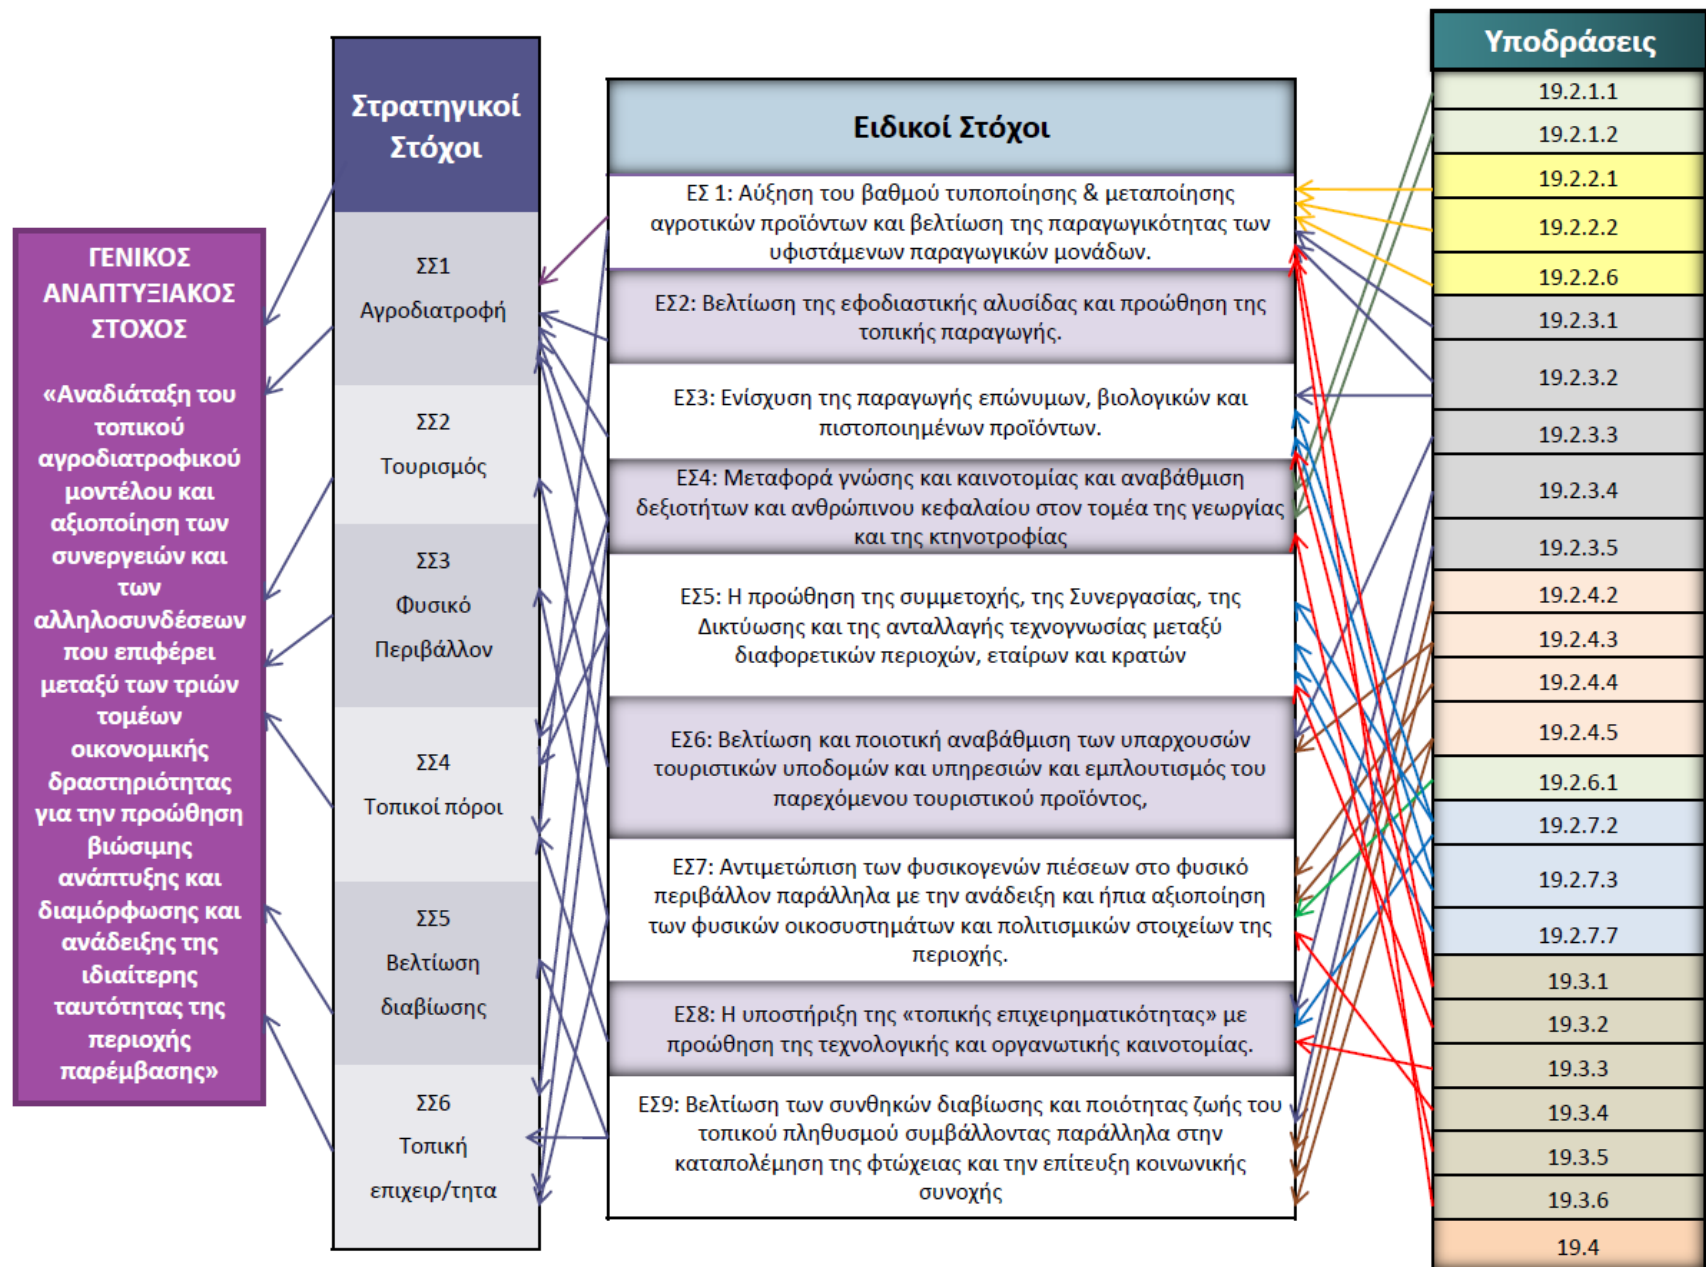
ΓΕΝΙΚΟΣ ΑΝΑΠΤΥΞΙΑΚΟΣ ΣΤΟΧΟΣ

«Αναδιάταξη του τοπικού αγροδιατροφικού μοντέλου και αξιοποίηση των συνεργειών και των αλληλοσυνδέσεων που επιφέρει μεταξύ των τριών τομέων οικονομικής δραστηριότητας για την προώθηση βιώσιμης ανάπτυξης και διαμόρφωσης και ανάδειξης της ιδιαίτερης ταυτότητας της περιοχής παρέμβασης»

Στρατηγικοί Στόχοι

ΣΣ1 Αγροδιατροφή

ΣΣ2 Τουρισμός

ΣΣ3 Φυσικό Περιβάλλον

ΣΣ4 Τοπικοί πόροι

ΣΣ5 Βελτίωση διαβίωσης

ΣΣ6 Τοπική επιχειρ/τητα

Ειδικοί Στόχοι

ΕΣ 1: Αύξηση του βαθμού τυποποίησης & μεταποίησης αγροτικών προϊόντων και βελτίωση της παραγωγικότητας των υφιστάμενων παραγωγικών μονάδων.

ΕΣ2: Βελτίωση της εφοδιαστικής αλυσίδας και προώθηση της τοπικής παραγωγής.

ΕΣ3: Ενίσχυση της παραγωγής επώνυμων, βιολογικών και πιστοποιημένων προϊόντων.

ΕΣ4: Μεταφορά γνώσης και καινοτομίας και αναβάθμιση δεξιοτήτων και ανθρώπινου κεφαλαίου στον τομέα της γεωργίας και της κτηνοτροφίας

ΕΣ5: Η προώθηση της συμμετοχής, της Συνεργασίας, της Δικτύωσης και της ανταλλαγής τεχνογνωσίας μεταξύ διαφορετικών περιοχών, εταίρων και κρατών

ΕΣ6: Βελτίωση και ποιοτική αναβάθμιση των υπαρχουσών τουριστικών υποδομών και υπηρεσιών και εμπλουτισμός του παρεχόμενου τουριστικού προϊόντος,

ΕΣ7: Αντιμετώπιση των φυσικογενών πιέσεων στο φυσικό περιβάλλον παράλληλα με την ανάδειξη και ήπια αξιοποίηση των φυσικών οικοσυστημάτων και πολιτισμικών στοιχείων της περιοχής.

ΕΣ8: Η υποστήριξη της «τοπικής επιχειρηματικότητας» με προώθηση της τεχνολογικής και οργανωτικής καινοτομίας.

ΕΣ9: Βελτίωση των συνθηκών διαβίωσης και ποιότητας ζωής του τοπικού πληθυσμού συμβάλλοντας παράλληλα στην καταπολέμηση της φτώχειας και την επίτευξη κοινωνικής συνοχής

Υποδράσεις
19.2.1.1
19.2.1.2
19.2.2.1
19.2.2.2
19.2.2.6
19.2.3.1
19.2.3.2
19.2.3.3
19.2.3.4
19.2.3.5
19.2.4.2
19.2.4.3
19.2.4.4
19.2.4.5
19.2.6.1
19.2.7.2
19.2.7.3
19.2.7.7
19.3.1
19.3.2
19.3.3
19.3.4
19.3.5
19.3.6
19.4